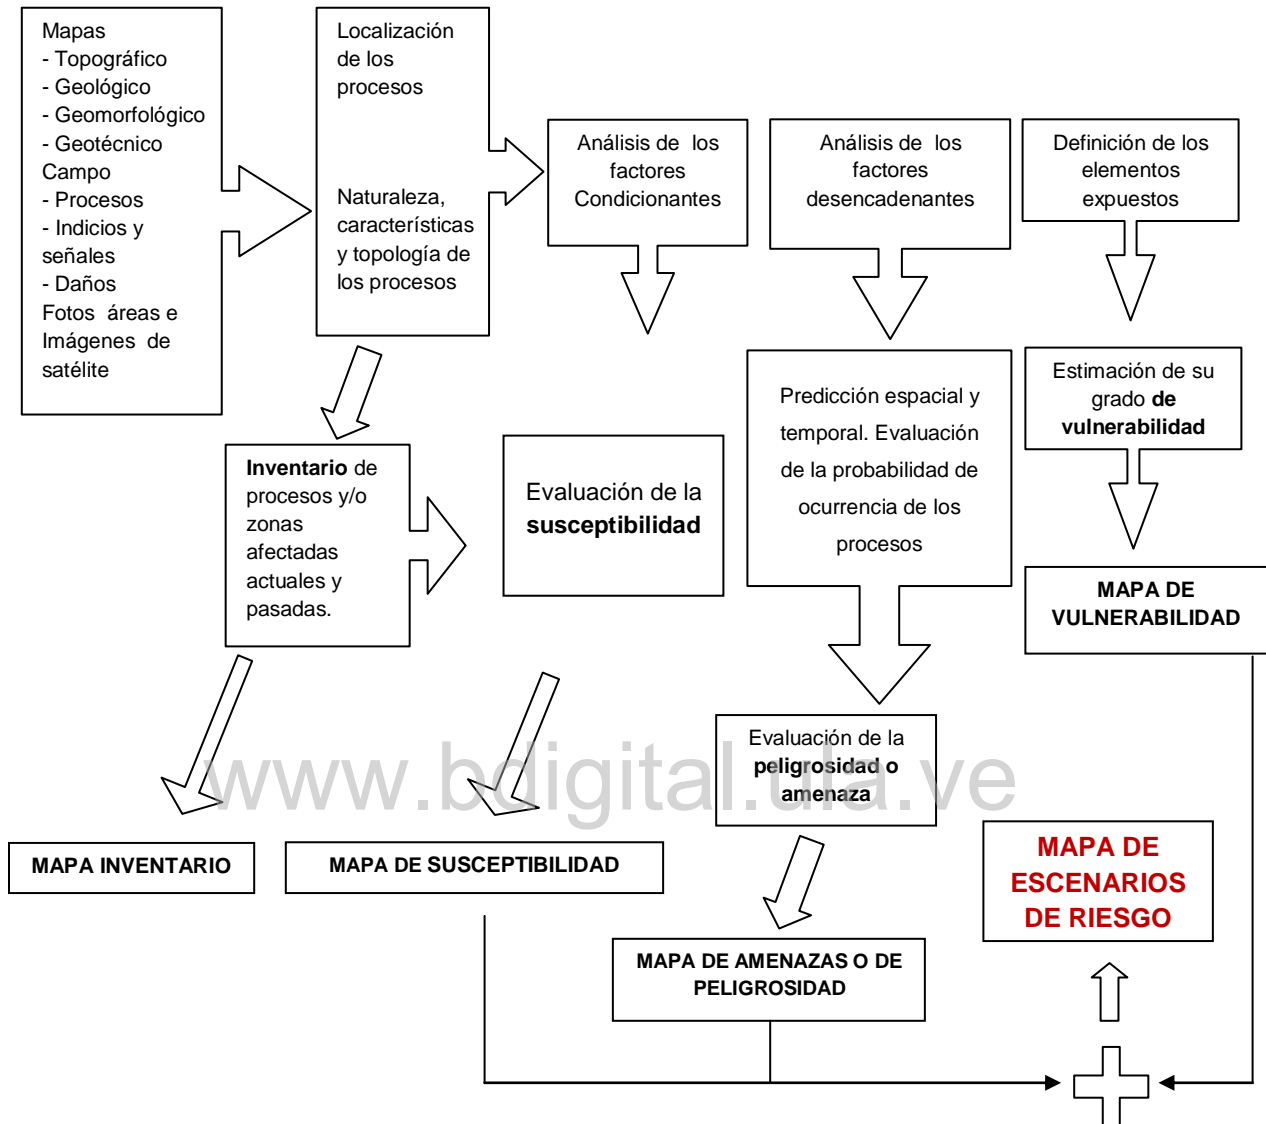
Mapas
- Topográfico
- Geológico
- Geomorfológico
- Geotécnico
Campo
- Procesos
- Indicios y señales
- Daños
Fotos áreas e Imágenes de satélite

Localización de los procesos

Naturaleza, características y topología de los procesos

Análisis de los factores Condicionantes

Análisis de los factores desencadenantes

Definición de los elementos expuestos

Predicción espacial y temporal. Evaluación de la probabilidad de ocurrencia de los procesos

Estimación de su grado **de vulnerabilidad**

**Inventario** de procesos y/o zonas afectadas actuales y pasadas.

Evaluación de la **susceptibilidad**

**MAPA DE VULNERABILIDAD**

Evaluación de la **peligrosidad o amenaza**

www.bdigital.ula.ve

**MAPA INVENTARIO**

**MAPA DE SUSCEPTIBILIDAD**

**MAPA DE ESCENARIOS DE RIESGO**

**MAPA DE AMENAZAS O DE PELIGROSIDAD**